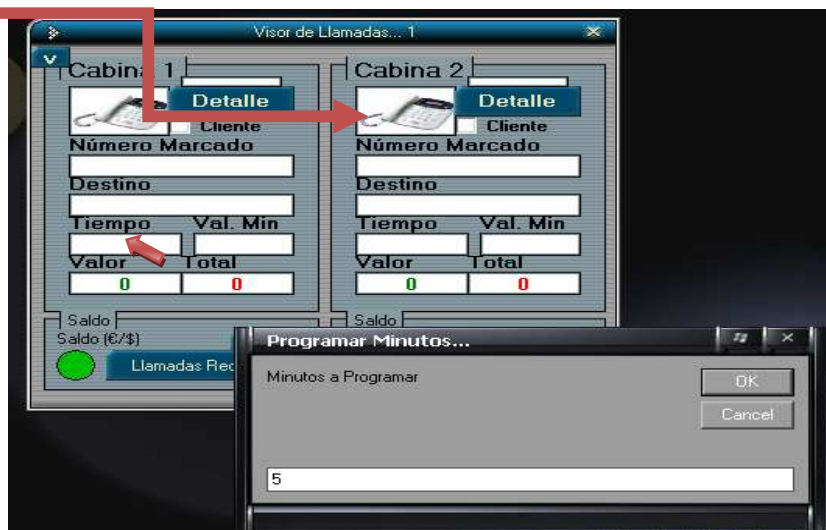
Visor de Llamadas... 1

v

Cabina 1

Detalle

Cliente

Número Marcado

Destino

Tiempo

Val. Min

Valor

Total

0

0

Saldo

Saldo (€/$)

Llamadas Rec

Cabina 2

Detalle

Cliente

Número Marcado

Destino

Tiempo

Val. Min

Valor

Total

0

0

Saldo

Programar Minutos...

Minutos a Programar

OK

Cancel

5